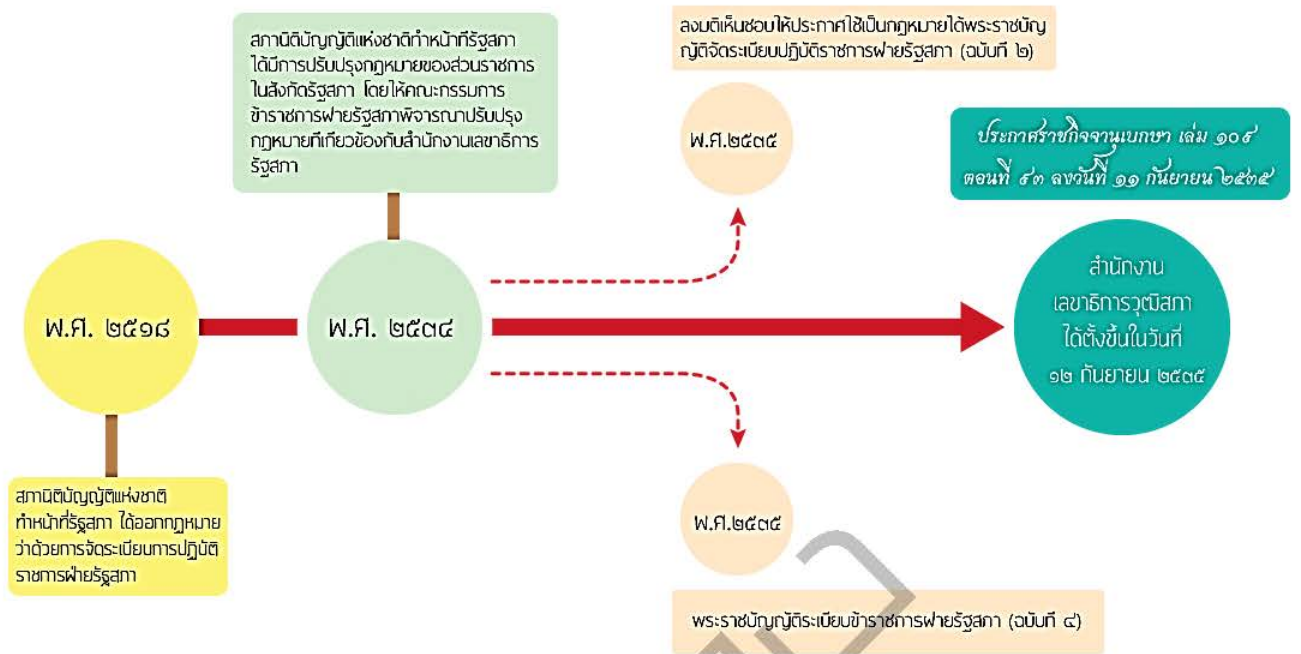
สภานิติบัญญัติแห่งชาติทำหน้าที่รัฐสภา ได้มีการปรับปรุงกฎหมายของส่วนราชการในสังกัดรัฐสภา โดยให้คณะกรรมการข้าราชการฝ่ายรัฐสภาพิจารณาปรับปรุงกฎหมายที่เกี่ยวข้องกับสำนักงานเลขาธิการรัฐสภา

ลงมติเห็นชอบให้ประกาศใช้เป็นกฎหมายได้พระราชบัญญัติจัดระเบียบปฏิบัติราชการฝ่ายรัฐสภา (ฉบับที่ ๒)

พ.ศ.๒๕๓๕

ประกาศราชกิจจานุเบกษา เล่ม ๑๐๙ ตอนที่ ๙๓ ลงวันที่ ๑๑ กันยายน ๒๕๓๕

พ.ศ. ๒๕๑๘

พ.ศ. ๒๕๓๔

สำนักงานเลขาธิการวุฒิสภา ได้ตั้งขึ้นในวันที่ ๑๒ กันยายน ๒๕๓๕

สภานิติบัญญัติแห่งชาติทำหน้าที่รัฐสภา ได้ออกกฎหมายว่าด้วยการจัดระเบียบการปฏิบัติราชการฝ่ายรัฐสภา

พ.ศ.๒๕๓๕

พระราชบัญญัติระเบียบข้าราชการฝ่ายรัฐสภา (ฉบับที่ ๔)